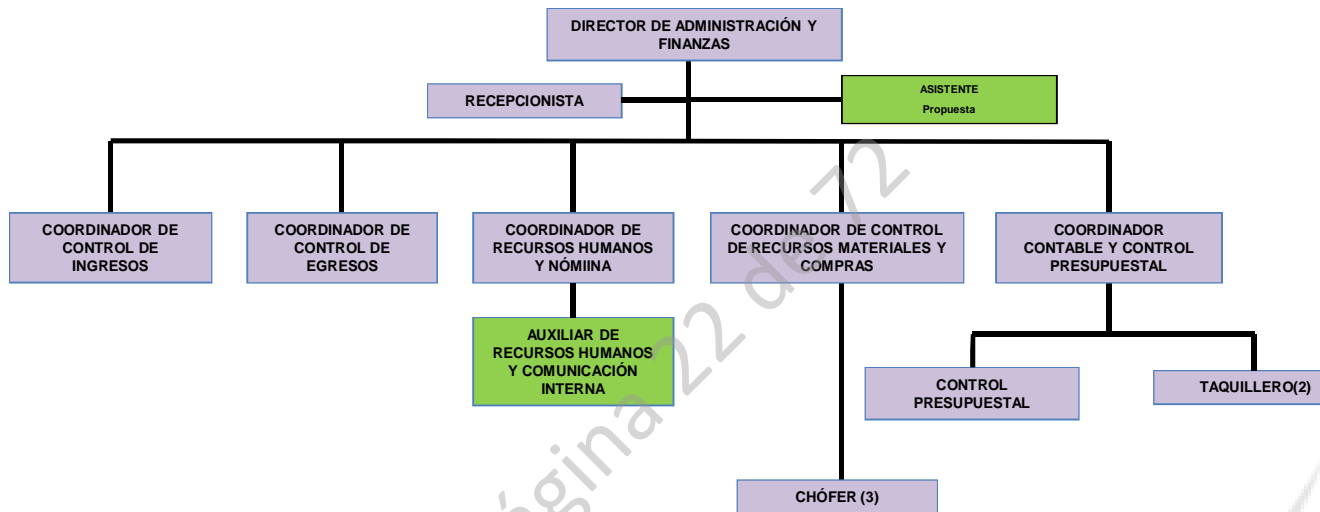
DIRECTOR DE ADMINISTRACIÓN Y FINANZAS

RECEPCIONISTA

ASISTENTE
Propuesta

COORDINADOR DE CONTROL DE INGRESOS

COORDINADOR DE CONTROL DE EGRESOS

COORDINADOR DE RECURSOS HUMANOS Y NÓMIINA

COORDINADOR DE CONTROL DE RECURSOS MATERIALES Y COMPRAS

COORDINADOR CONTABLE Y CONTROL PRESUPUESTAL

AUXILIAR DE RECURSOS HUMANOS Y COMUNICACIÓN INTERNA

CONTROL PRESUPUESTAL

TAQUILLERO(2)

CHÓFER (3)

Página 22 de 72